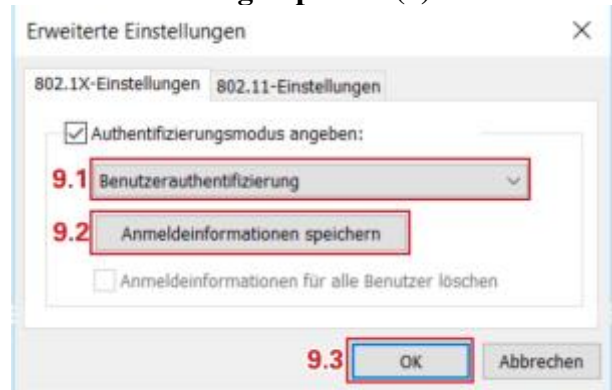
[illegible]

Erweiterte Einstellungen

×

802.1X-Einstellungen

802.11-Einstellungen

Authentifizierungsmodus angeben:

9.1

Benutzerauthentifizierung

9.2

Anmeldeinformationen speichern

Anmeldeinformationen für alle Benutzer löschen

9.3

OK

Abbrechen